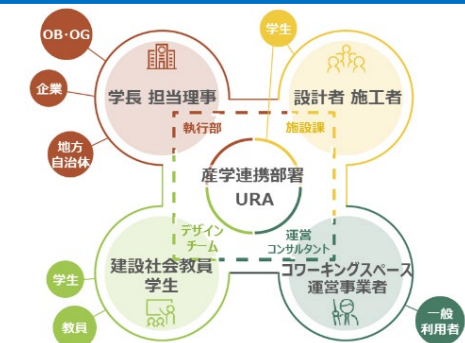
OB・OG

企業

地方自治体

学長 担当理事

執行部

学生

設計者 施工者

施設課

産学連携部署
URA

デザインチーム

運営コンサルタント

建設社会教員
学生

学生

教員

コワーキングスペース
運営事業者

一般利用者